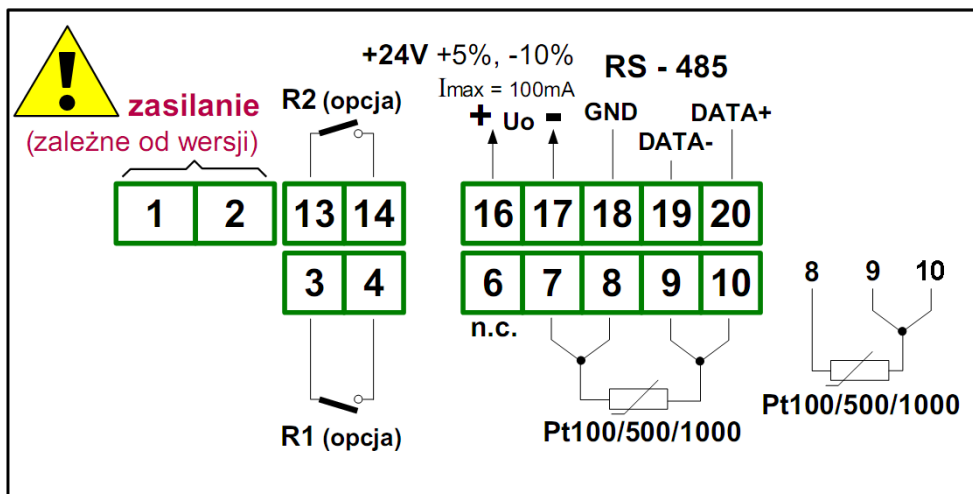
zasilanie
(zależne od wersji)

R2 (opcja)

+24V +5%, -10%
Imax = 100mA
+ Uo -

RS - 485
GND
DATA-
DATA+

1 2
13 14
16 17 18 19 20
3 4
6 7 8 9 10
n.c.

R1 (opcja)

Pt100/500/1000

8 9 10
Pt100/500/1000